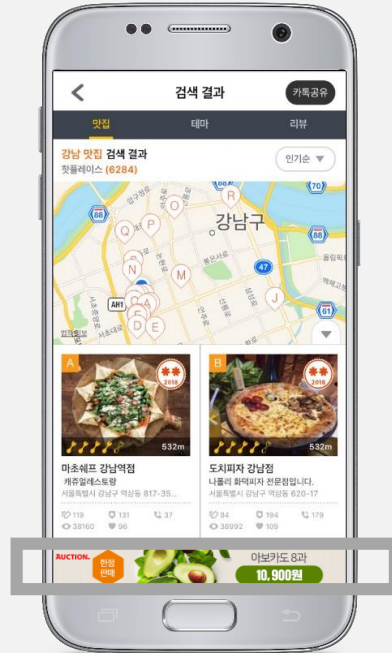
<
검색 결과
카톡공유

맛집
테마
리뷰

강남 맛집 검색 결과
핫플레이스 (6284)
인기순 ▼

강남구
70
88
47
61
AH1
88
Q
P
O
R
N
M
J
A
D
E

A
2018
532m
마초쉐프 강남역점
캐쥬얼레스토랑
서울특별시 강남구 역삼동 817-35...
119
131
37
38160
96

B
2018
532m
도치피자 강남점
나폴리 화덕피자 전문점입니다.
서울특별시 강남구 역삼동 620-17
84
194
179
38992
109

AUCTION.
한정 판매
아보카도 8과
10,900원